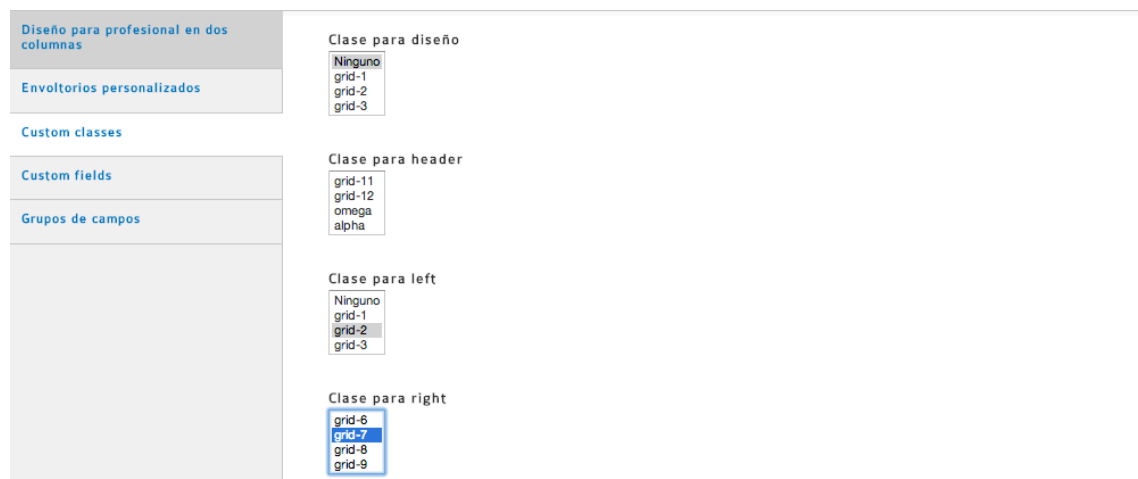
Diseño para profesional en dos columnas

Envoltorios personalizados

Custom classes

Custom fields

Grupos de campos

Clase para diseño

Ninguno
grid-1
grid-2
grid-3

Clase para header

grid-11
grid-12
omega
alpha

Clase para left

Ninguno
grid-1
grid-2
grid-3

Clase para right

grid-6
grid-7
grid-8
grid-9